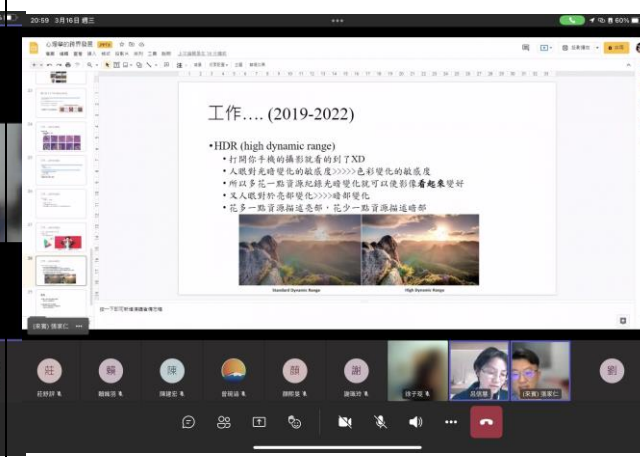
20:59 3月16日 週三

心理學的跨界發展

工作…. (2019-2022)

•HDR (high dynamic range)

• 打開你手機的攝影就看的到了XD
• 人眼對光暗變化的敏感度>>>>>色彩變化的敏感度
• 所以多花一點資源紀錄光暗變化就可以使影像看起來變好
• 又人眼對於亮部變化>>>>暗部變化
• 花多一點資源描述亮部，花少一點資源描述暗部

Standard Dynamic Range

High Dynamic Range

按一下即可新增演講者備忘稿

(來賓) 張家仁

莊 莊妤訂

賴 賴瑜音

陳 陳建宏

曾翊涵

顏 顏郁旻

謝 謝蕙玲

孫子筑

吳俱蓁

(來賓) 張家仁

劉